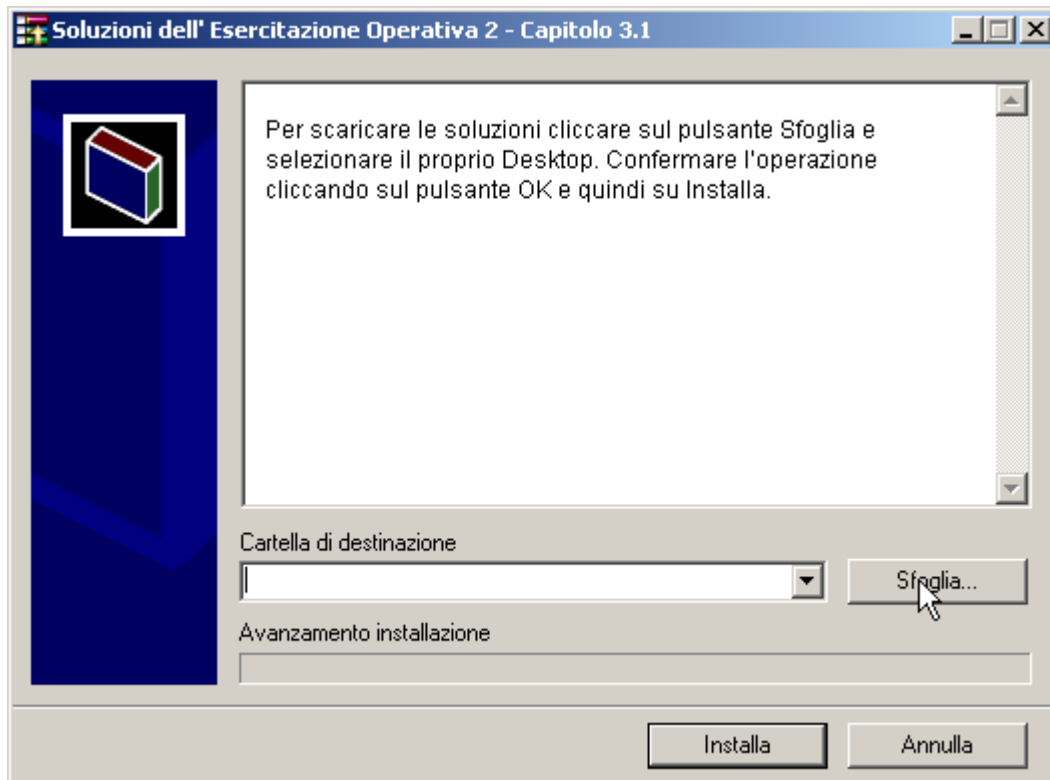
Soluzioni dell' Esercitazione Operativa 2 - Capitolo 3.1

Per scaricare le soluzioni cliccare sul pulsante Sfoglia e selezionare il proprio Desktop. Confermare l'operazione cliccando sul pulsante OK e quindi su Installa.

Cartella di destinazione

Sfoglia...

Avanzamento installazione

Installa

Annulla